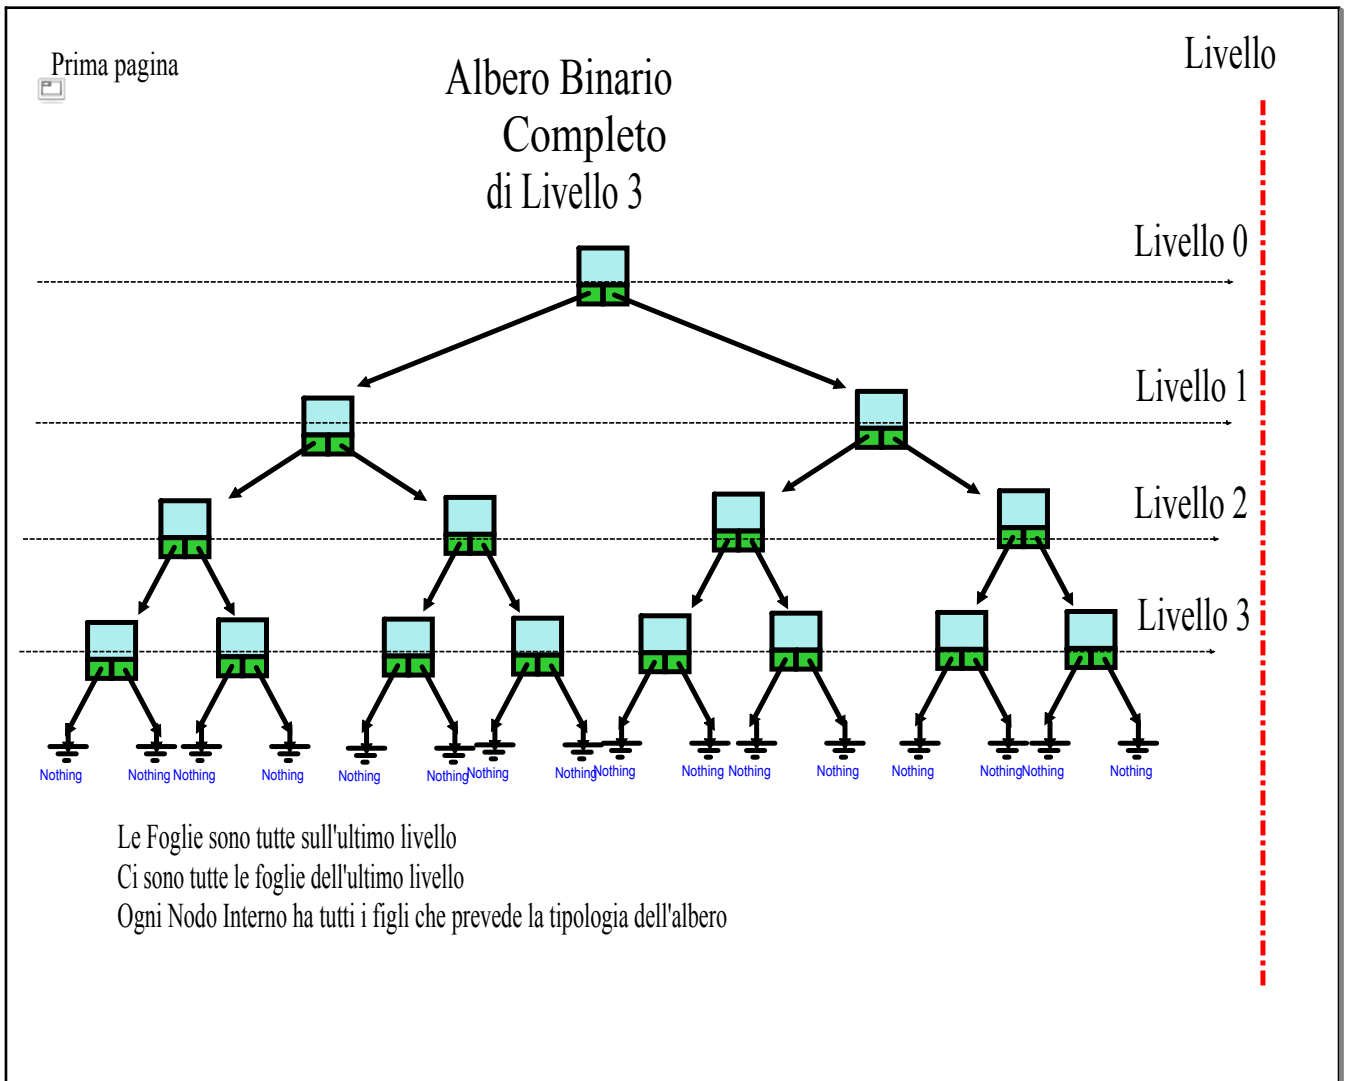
Prima pagina

Albero Binario Completo di Livello 3

Livello

Livello 0

Livello 1

Livello 2

Livello 3

Nothing Nothing Nothing Nothing Nothing Nothing Nothing Nothing Nothing Nothing Nothing Nothing Nothing Nothing Nothing Nothing

Le Foglie sono tutte sull'ultimo livello
Ci sono tutte le foglie dell'ultimo livello
Ogni Nodo Interno ha tutti i figli che prevede la tipologia dell'albero